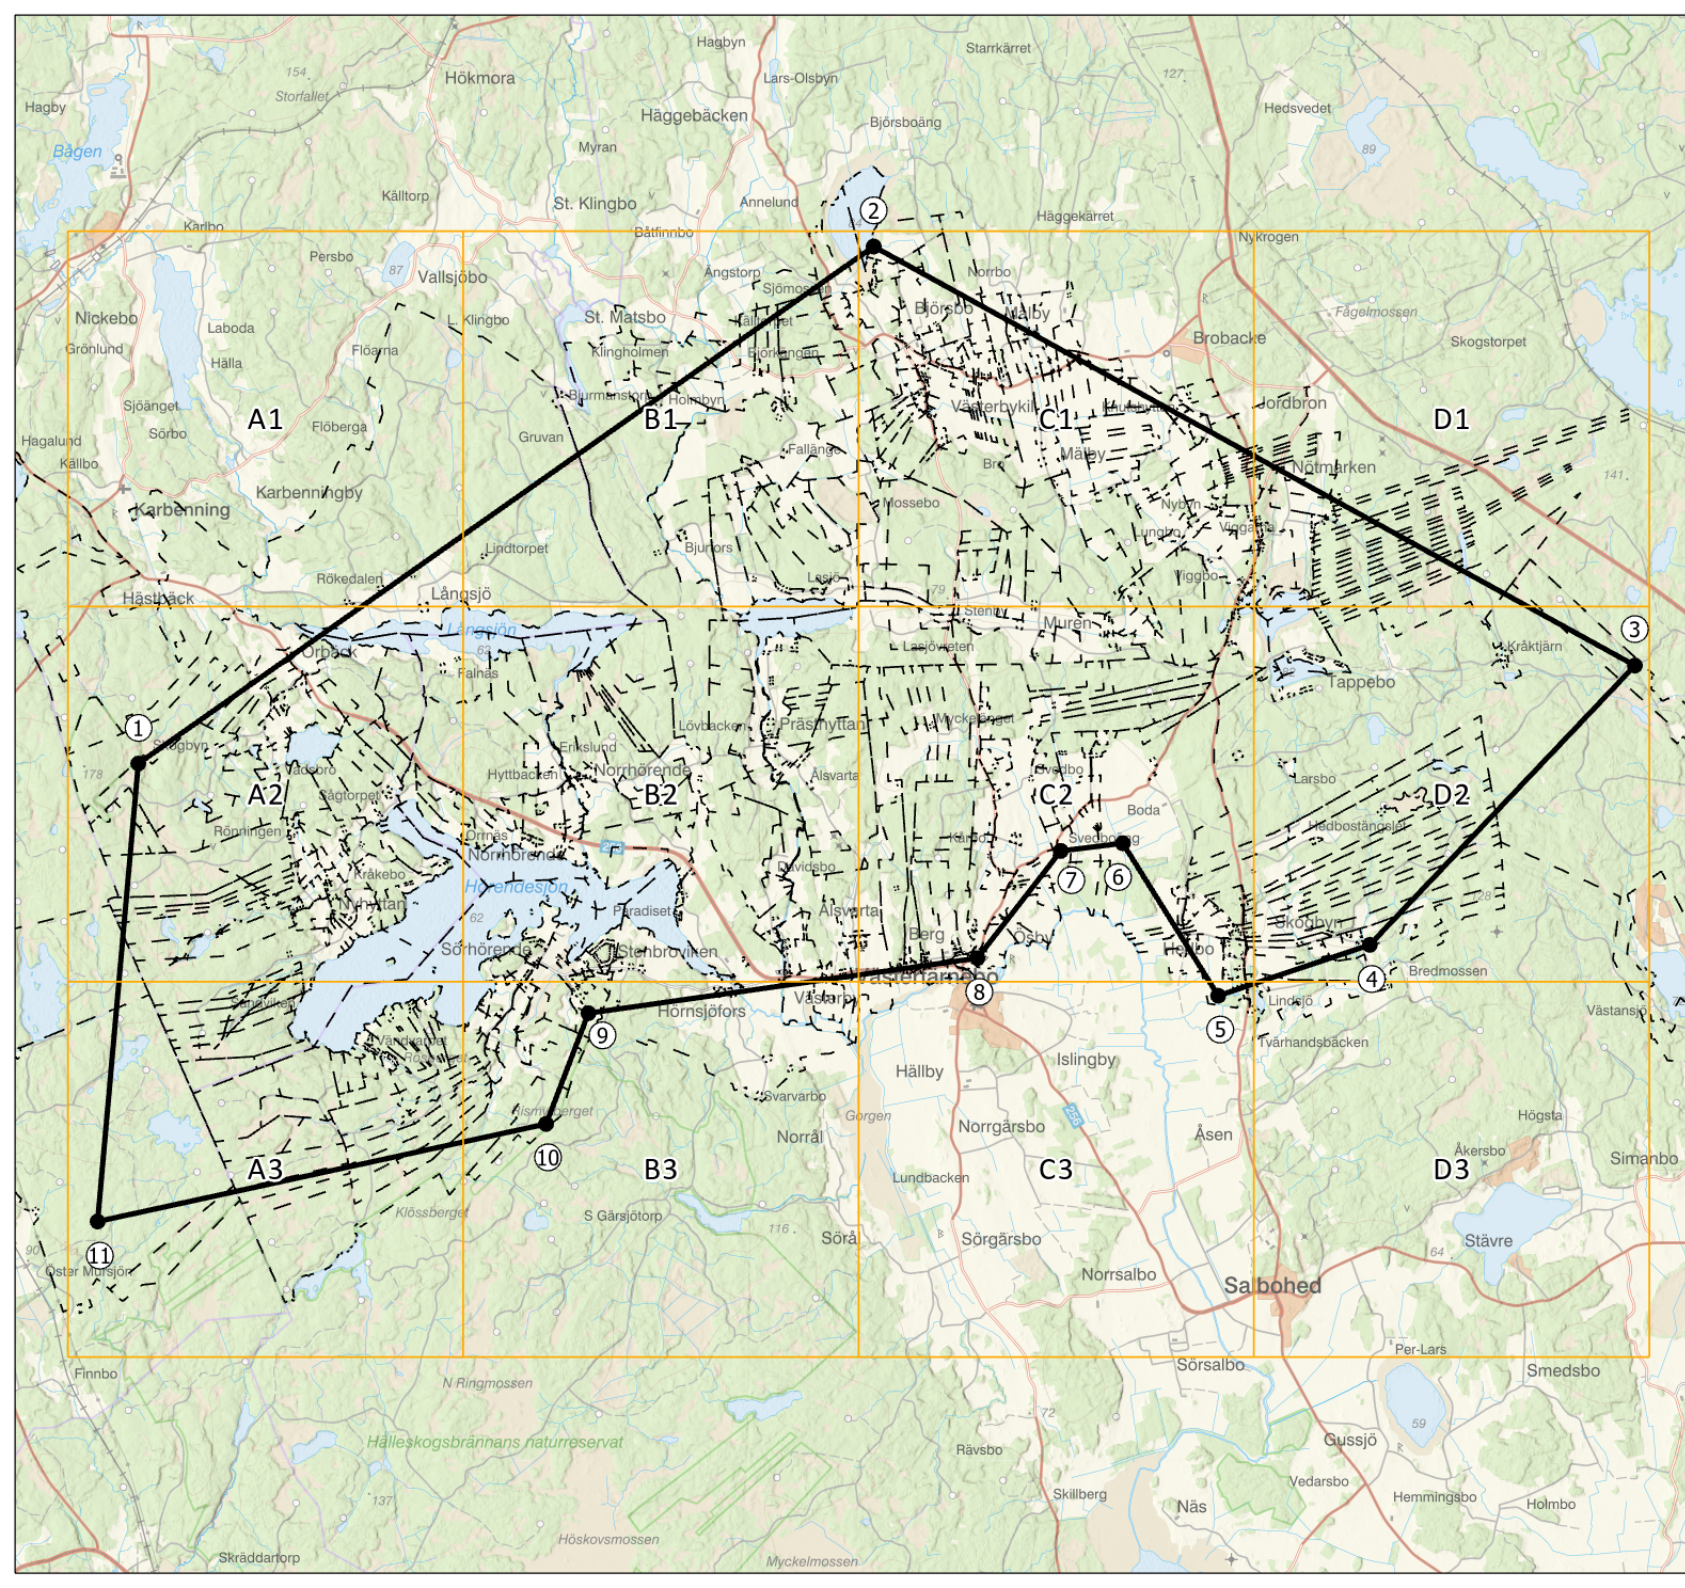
Hagbyn
Starrkärret
Hökmora
Lars-Olsbyn
154
Storfallet
127
Hagby
Häggebäcken
Björsboäng
Hedsvedet
Bågen
Myran
89
Källtorp
Annelund
St. Klingbo
Häggekärret
Karlbo
Båtlinnbo
2
Nykrogen
Persbo
87
Angstorp
Norrbo
Vallsjöbo
Sjömossen
Björsbo
Mälby
Nickebo
Klingbo
St. Matsbo
Brobacke
Fågelmossen
Grönlund
Laboda
Floarna
Klingholmen
Skogstorpet
Hälla
Björkängen
Blumenstorp
Sjöänget
B1
Holmbyn
Jordbron
A1
Västerbykil
C1
D1
Sörbo
Flöberga
Hagalund
Gruvan
Fallänge
Mälby
Notmarken
Källbo
141
Karbenning
Karbenningby
Mossebo
Lindtorpet
Lungtra
Björbo
Röketalen
Vigbo
Långsjö
79
Hästback
Muren
Långsjön
3
Orback
Lasjöveten
Kråktjärn
Falnas
Tappebo
Lövbacken
Prästhyttan
1
Eriksund
Nyckelberget
Sörgbyn
Vadboro
Hyttbacken
Norrhörende
Älsvarta
B2
C2
Larsbo
A2
Sågtorpet
D2
178
Boda
Rönningen
Orrnäs
Svedbo
Hedbostängelet
Nornbrende
Davidsbo
Kråkebo
Skogbyn
Höreridesjön
Paradiset
6
Nyhyttan
7
Älsvarta
Berg
62
Oxby
Hedbo
Sörhörende
Stenbroviken
Bredmossen
4
8
Västra
Hornsjöfors
5
Lindsjö
Västansjö
9
Tvärhandsbäcken
Hällby
Islingby
Svarvarbo
Gorgen
Högsta
Norrål
Norrgärsbo
Åsen
Åkersbo
Simanbo
10
B3
C3
D3
A3
Lundbacken
S Gärsjötorp
Klossberget
116
Stävre
Sörå
Sörgårsbo
11
Östar Mursjön
64
Norrsalbo
Sala bohed
Per-Lars
Finnbo
Sörsalbo
Smedsbo
N Ringmossen
72
59
Hälleskogsbrännans naturreservat
Gussjö
Vedarsbo
Rävsbo
Hemmingsbo
Holmbo
137
Skillberg
Näs
Höskovsmossen
Skräddartorp
Myckelmossen